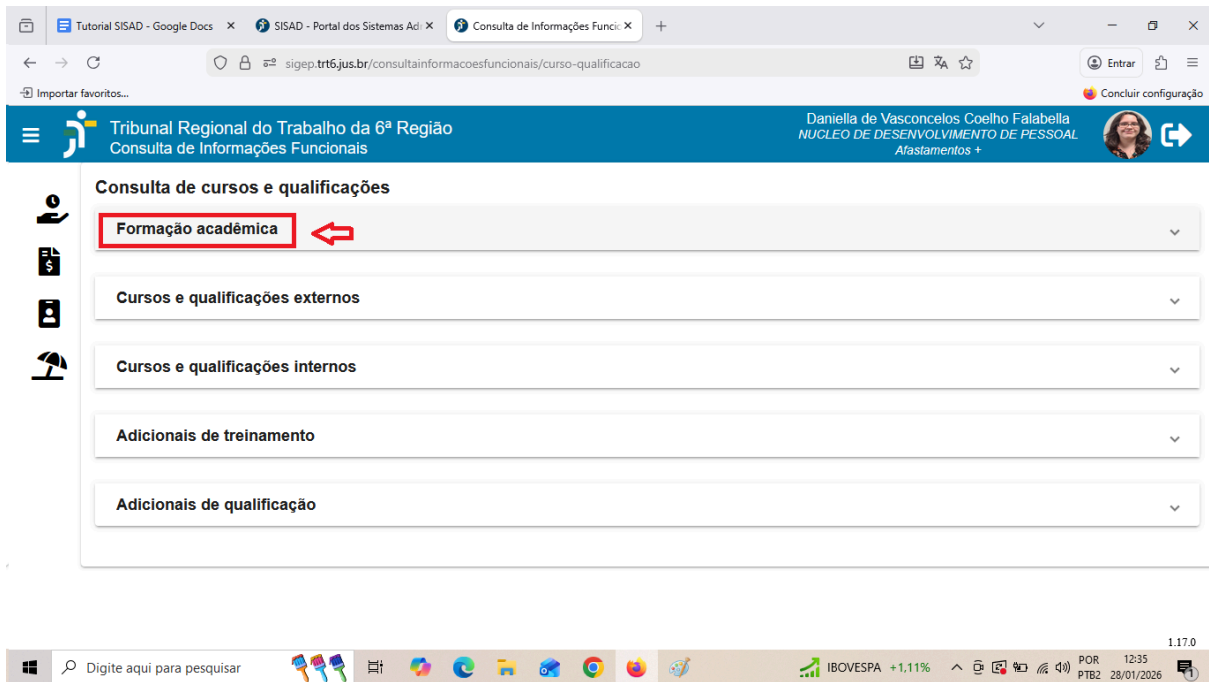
Tutorial SISAD - Google Docs ×
SISAD - Portal dos Sistemas Ad ×
Consulta de Informações Funcic ×
+

sigep.trt6.jus.br/consultainformacoesfuncionais/curso-qualificacao

Entrar

Importar favoritos...

Concluir configuração

Tribunal Regional do Trabalho da 6ª Região
Consulta de Informações Funcionais

Daniella de Vasconcelos Coelho Falabella
NUCLEO DE DESENVOLVIMENTO DE PESSOAL
Afastamentos +

Consulta de cursos e qualificações

Formação acadêmica

Cursos e qualificações externos

Cursos e qualificações internos

Adicionais de treinamento

Adicionais de qualificação

1.17.0

Digite aqui para pesquisar

IBOVESPA +1,11%

POR
PTB2

12:35
28/01/2026